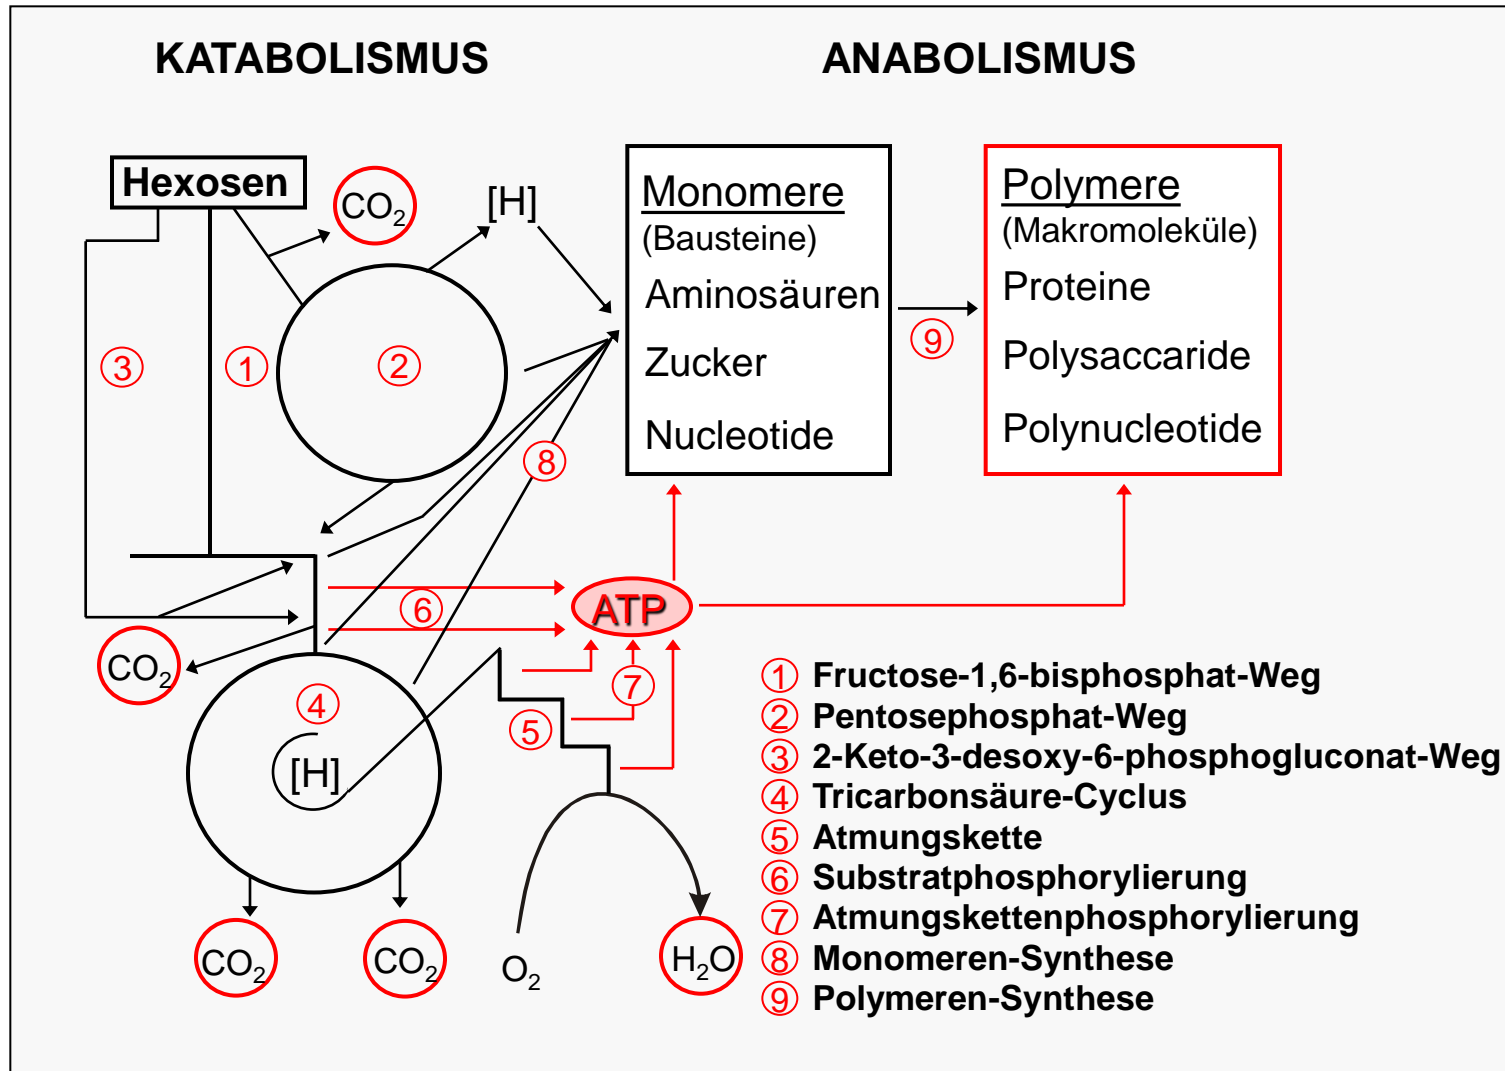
KATABOLISMUS

ANABOLISMUS

Hexosen

$CO_2$

[H]

Monomere
(Bausteine)
Aminosäuren
Zucker
Nucleotide

Polymere
(Makromoleküle)
Proteine
Polysaccaride
Polynucleotide

③ ① ②

⑨

⑧

⑥

ATP

$CO_2$

④

[H]

⑦

⑤

$CO_2$ $CO_2$ $O_2$ $H_2O$

① Fructose-1,6-bisphosphat-Weg
② Pentosephosphat-Weg
③ 2-Keto-3-desoxy-6-phosphogluconat-Weg
④ Tricarbonsäure-Cyclus
⑤ Atmungskette
⑥ Substratphosphorylierung
⑦ Atmungskettenphosphorylierung
⑧ Monomeren-Synthese
⑨ Polymeren-Synthese